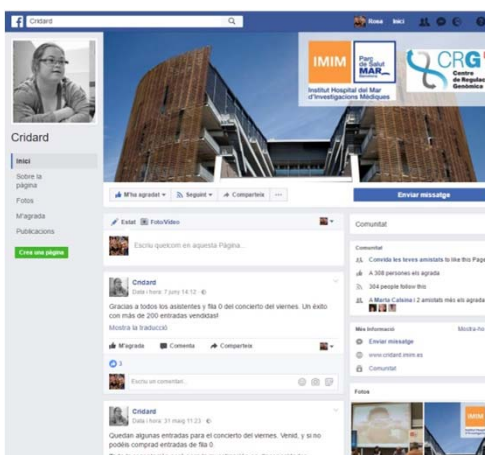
Cridard

Rosa Inici

IMIM

Parc de Salut MAR Barcelona

Institut Hospital del Mar d'Investigacions Mèdiques

CRG Centre de Regulació Genòmica

Cridard

Inici

Sobre la pàgina

Fotos

M'agrada

Publicacions

Crea una pàgina

M'ha agradat ▾

Seguint ▾

Comparteix

...

Enviar missatge

Estat

Foto/Vídeo

Escriu quelcom en aquesta Pàgina...

Cridard

Data i hora: 7 juny 14:12

Gracias a todos los asistentes y fila 0 del concierto del viernes. Un éxito con más de 200 entradas vendidas!

Mostra la traducció

M'agrada

Comenta

Comparteix

3

Escriu un comentari...

Cridard

Data i hora: 31 maig 11:23

Quedan algunas entradas para el concierto del viernes. Venid, y si no podéis comprad entradas de fila 0

Comunitat

Comunitat

Convida les teves amistats to like this Page

A 308 persones els agrada

304 people follow this

A Marta Calsina i 2 amistats més els agrada

Més informació

Mostra-ho

Enviar missatge

www.cridard.imim.es

Comunitat

Fotos

IMIM